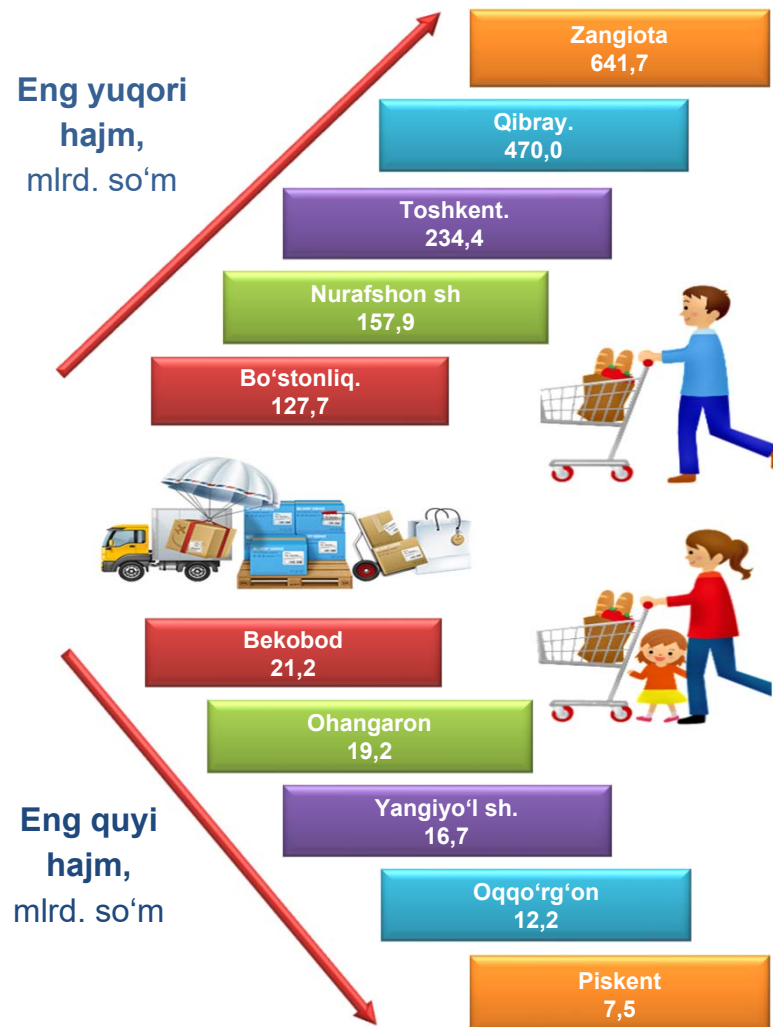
Eng yuqori hajm,
mlrd. so‘m

Zangiota
641,7

Qibray.
470,0

Toshkent.
234,4

Nurafshon sh
157,9

Bo‘stonliq.
127,7

Bekobod
21,2

Ohangaron
19,2

Yangiyo‘l sh.
16,7

Oqqo‘rg‘on
12,2

Piskent
7,5

Eng quyi hajm,
mlrd. so‘m